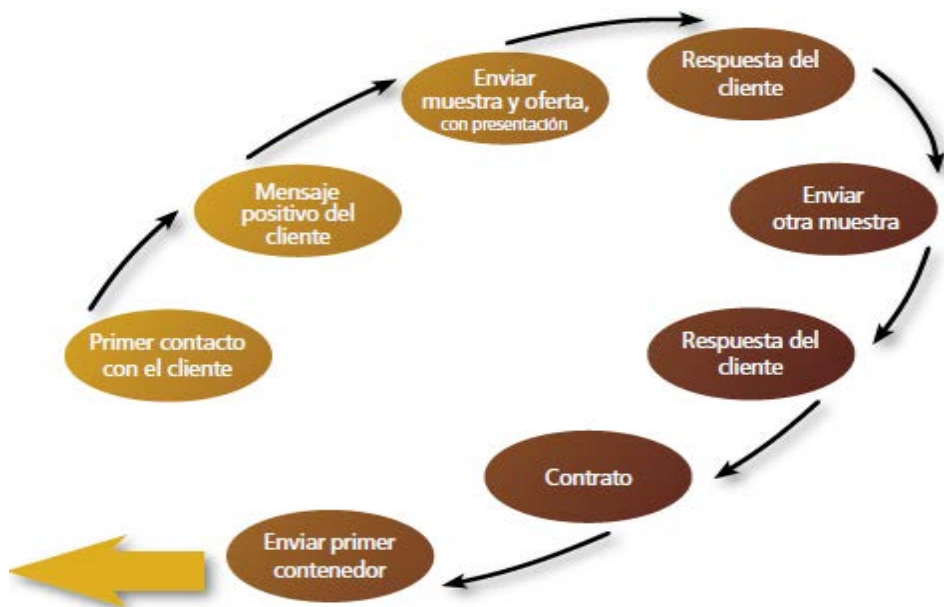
Primer contacto con el cliente

Mensaje positivo del cliente

Enviar muestra y oferta, con presentación

Respuesta del cliente

Enviar otra muestra

Respuesta del cliente

Contrato

Enviar primer contenedor